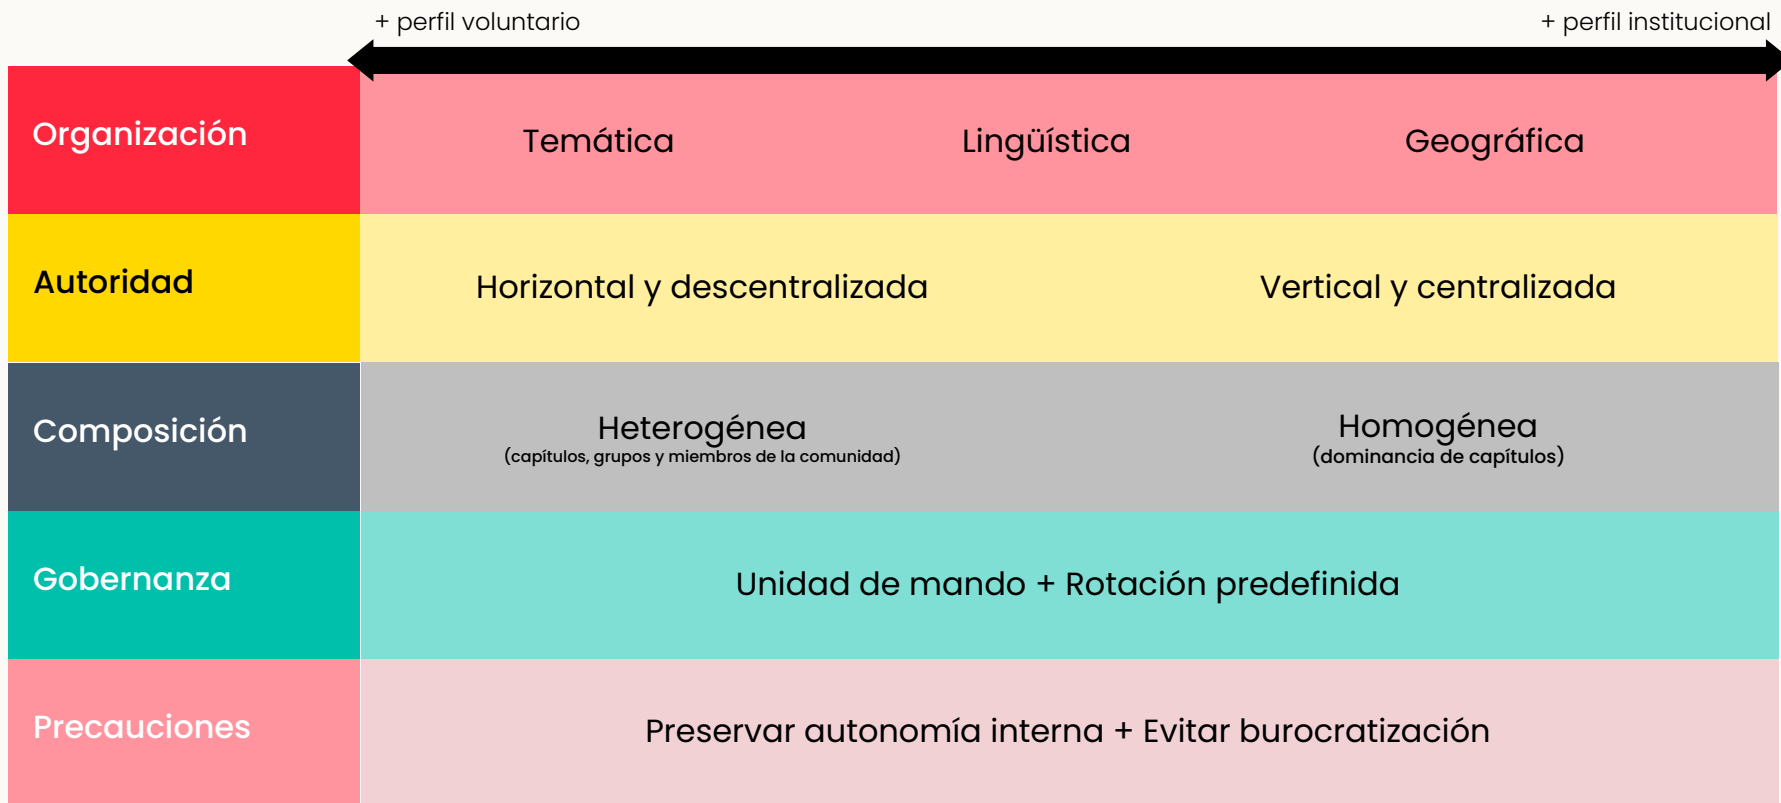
+ perfil voluntario + perfil institucional

| | | | |
|---|---|---|---|
| Organización | Temática | Lingüística | Geográfica |
| Autoridad | Horizontal y descentralizada | | Vertical y centralizada |
| Composición | Heterogénea (capítulos, grupos y miembros de la comunidad) | | Homogénea (dominancia de capítulos) |
| Gobernanza | Unidad de mando + Rotación predefinida | | |
| Precauciones | Preservar autonomía interna + Evitar burocratización | | |